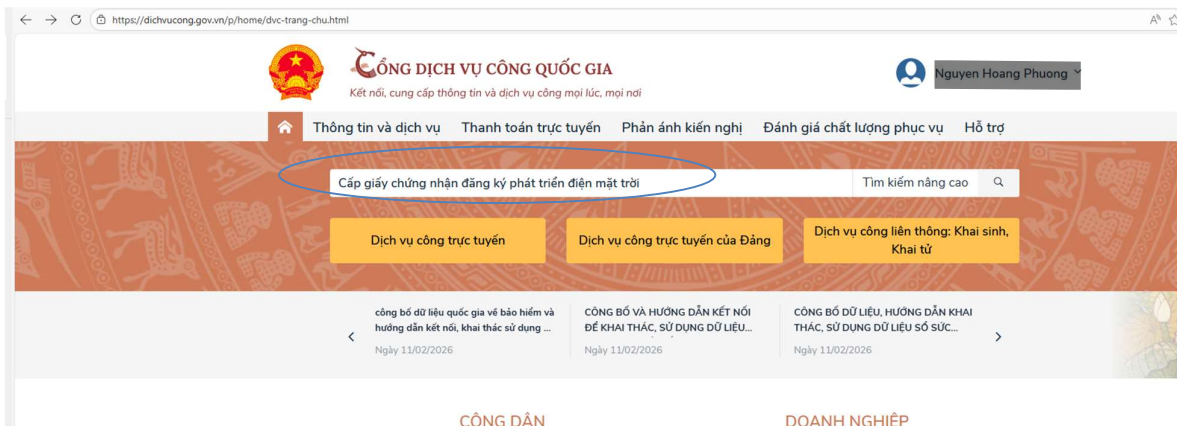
https://dichvucong.gov.vn/p/home/dvc-trang-chu.html

CỔNG DỊCH VỤ CÔNG QUỐC GIA
Kết nối, cung cấp thông tin và dịch vụ công mọi lúc, mọi nơi

Nguyen Hoang Phuong

Thông tin và dịch vụ | Thanh toán trực tuyến | Phản ánh kiến nghị | Đánh giá chất lượng phục vụ | Hỗ trợ

Cấp giấy chứng nhận đăng ký phát triển điện mặt trời
Tìm kiếm nâng cao

Dịch vụ công trực tuyến
Dịch vụ công trực tuyến của Đảng
Dịch vụ công liên thông: Khai sinh, Khai tử

công bố dữ liệu quốc gia về bảo hiểm và hướng dẫn kết nối, khai thác sử dụng ...
Ngày 11/02/2026

CÔNG BỐ VÀ HƯỚNG DẪN KẾT NỐI ĐỂ KHAI THÁC, SỬ DỤNG DỮ LIỆU...
Ngày 11/02/2026

CÔNG BỐ DỮ LIỆU, HƯỚNG DẪN KHAI THÁC, SỬ DỤNG DỮ LIỆU SỔ SỨC...
Ngày 11/02/2026

CÔNG DÂN
DOANH NGHIỆP